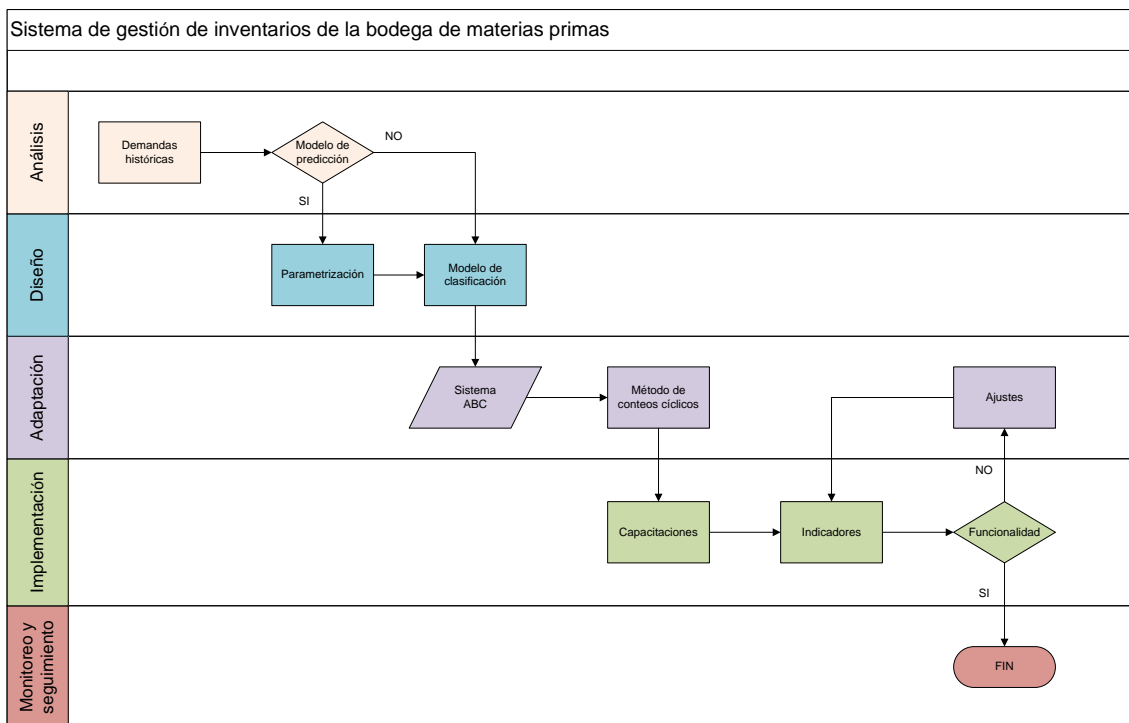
Sistema de gestión de inventarios de la bodega de materias primas

Análisis

Demandas históricas

Modelo de predicción

NO

SI

Diseño

Parametrización

Modelo de clasificación

Adaptación

Sistema ABC

Método de conteos cíclicos

Ajustes

Implementación

NO

Capacitaciones

Indicadores

Funcionalidad

SI

Monitoreo y seguimiento

FIN